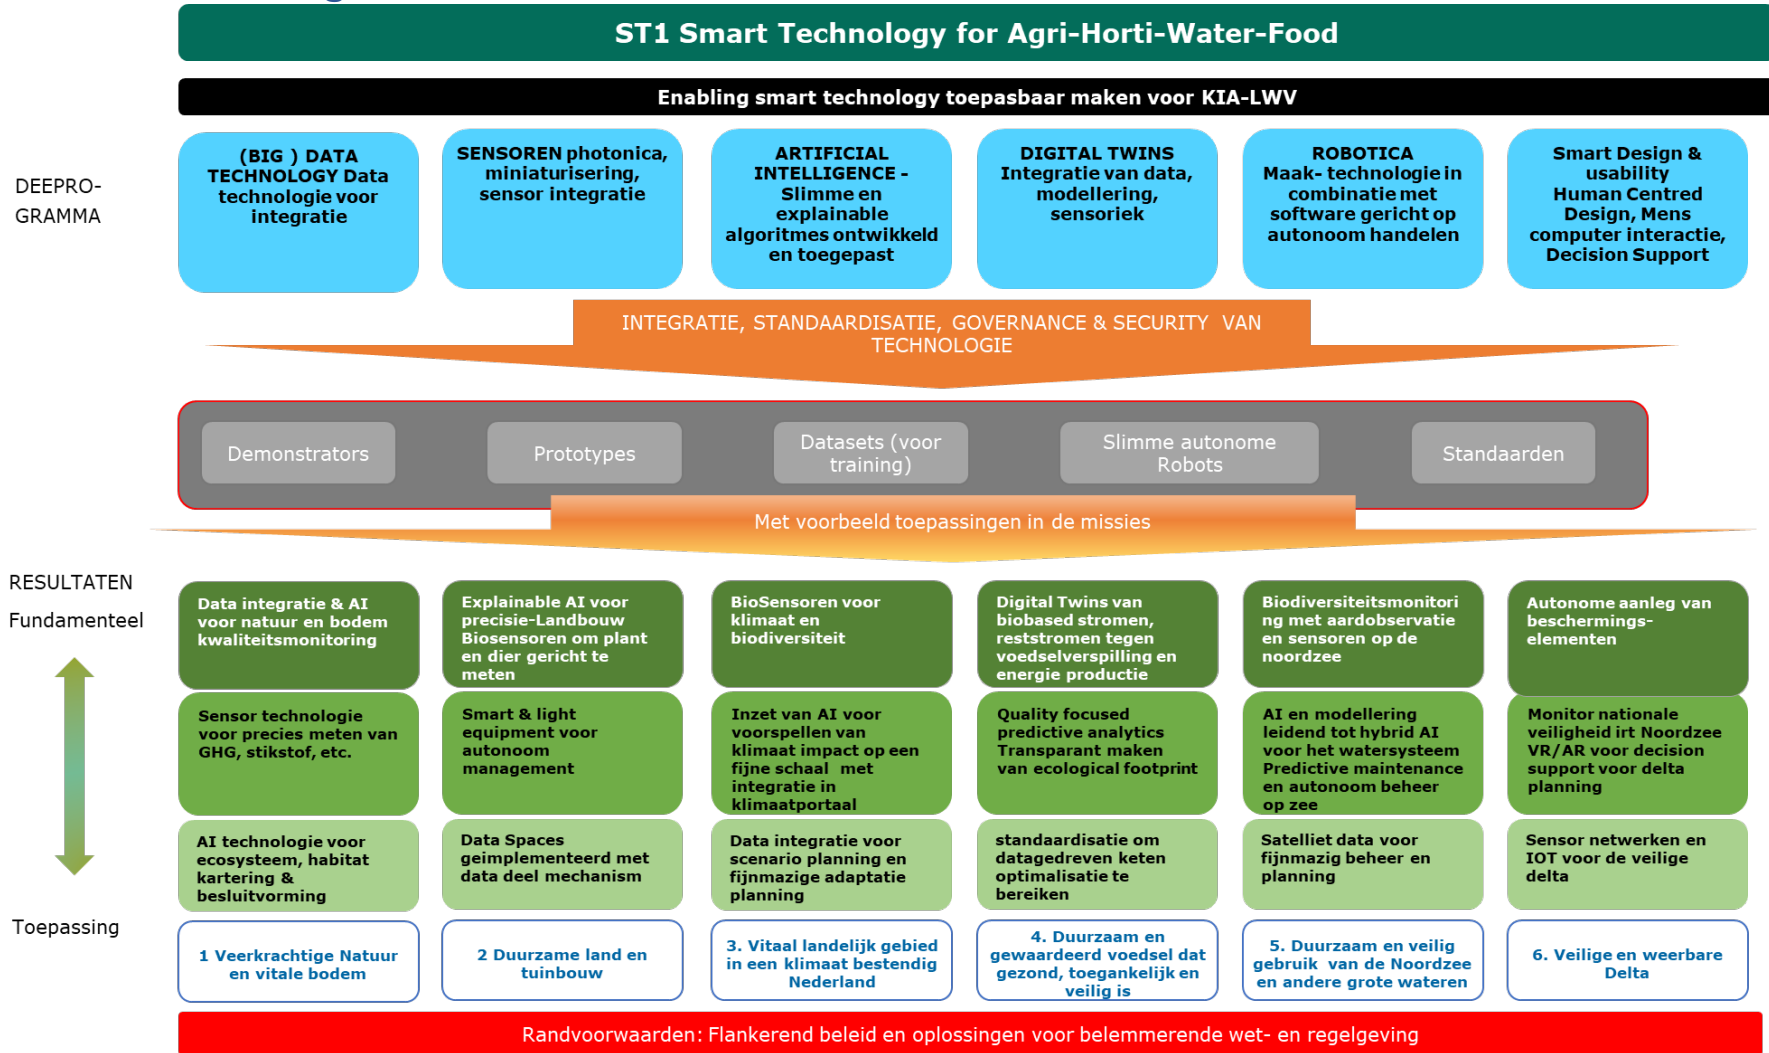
ST1 Smart Technology for Agri-Horti-Water-Food

Enabling smart technology toepasbaar maken voor KIA-LWV

DEEPRO-GRAMMA

(BIG ) DATA TECHNOLOGY Data technologie voor integratie

SENSOREN photonica, miniaturisering, sensor integratie

ARTIFICIAL INTELLIGENCE - Slimme en explainable algoritmes ontwikkeld en toegepast

DIGITAL TWINS Integratie van data, modellering, sensoriek

ROBOTICA Maak- technologie in combinatie met software gericht op autonoom handelen

Smart Design & usability Human Centred Design, Mens computer interactie, Decision Support

INTEGRATIE, STANDAARDISATIE, GOVERNANCE & SECURITY VAN TECHNOLOGIE

Demonstrators

Prototypes

Datasets (voor training)

Slimme autonome Robots

Standaarden

Met voorbeeld toepassingen in de missies

RESULTATEN

Fundamenteel

Toepassing

Data integratie & AI voor natuur en bodem kwaliteitsmonitoring

Explainable AI voor precisie-Landbouw Biosensoren om plant en dier gericht te meten

BioSensoren voor klimaat en biodiversiteit

Digital Twins van biobased stromen, reststromen tegen voedselverspilling en energie productie

Biodiversiteitsmonitoring met aardobservatie en sensoren op de noordzee

Autonome aanleg van beschermings-elementen

Sensor technologie voor precies meten van GHG, stikstof, etc.

Smart & light equipment voor autonoom management

Inzet van AI voor voorspellen van klimaat impact op een fijne schaal met integratie in klimaatportaal

Quality focused predictive analytics Transparant maken van ecological footprint

AI en modellering leidend tot hybrid AI voor het watersysteem Predictive maintenance en autonoom beheer op zee

Monitor nationale veiligheid irt Noordzee VR/AR voor decision support voor delta planning

AI technologie voor ecosysteem, habitat kartering & besluitvorming

Data Spaces geimplementeerd met data deel mechanism

Data integratie voor scenario planning en fijnmazige adaptatie planning

standaardisatie om datagedreven keten optimalisatie te bereiken

Satelliet data voor fijnmazig beheer en planning

Sensor netwerken en IOT voor de veilige delta

1 Veerkrachtige Natuur en vitale bodem

2 Duurzame land en tuinbouw

3. Vitaal landelijk gebied in een klimaat bestendig Nederland

4. Duurzaam en gewaardeerd voedsel dat gezond, toegankelijk en veilig is

5. Duurzaam en veilig gebruik van de Noordzee en andere grote wateren

6. Veilige en weerbare Delta

Randvoorwaarden: Flankerend beleid en oplossingen voor belemmerende wet- en regelgeving